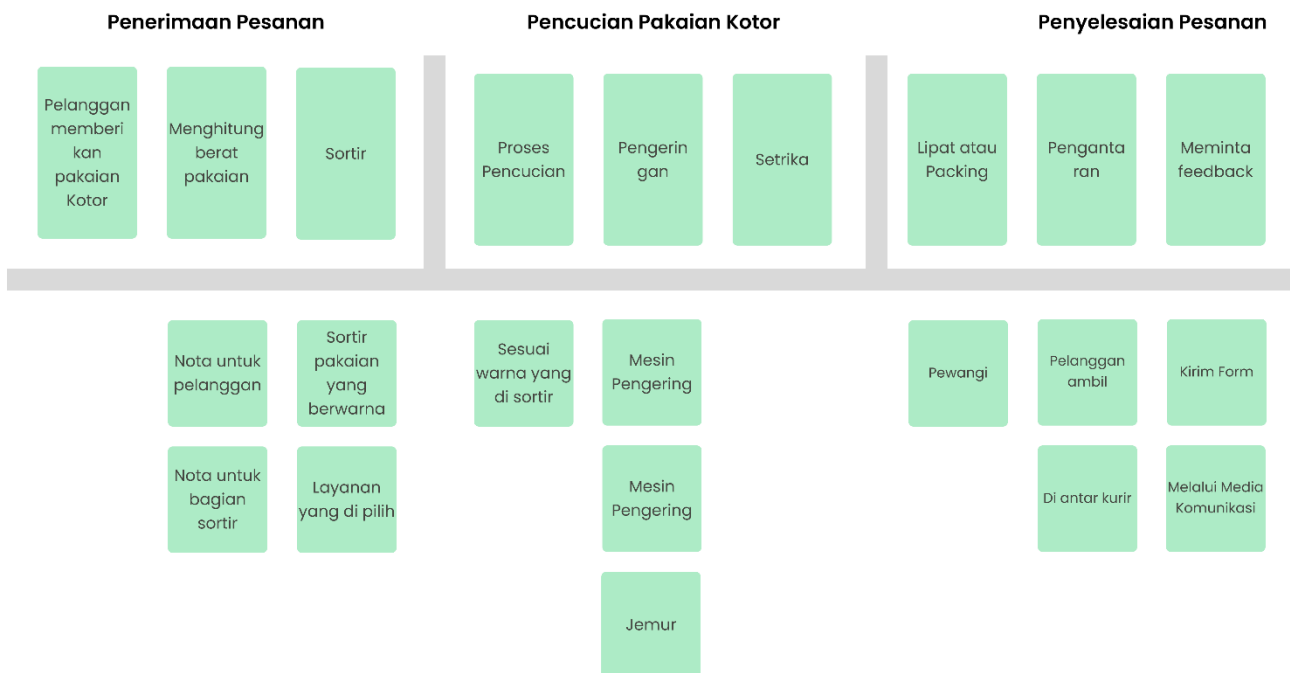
Penerimaan Pesanan

Pelanggan memberikan pakaian Kotor

Menghitung berat pakaian

Sortir

Nota untuk pelanggan

Sortir pakaian yang berwarna

Nota untuk bagian sortir

Layanan yang di pilih

Pencucian Pakaian Kotor

Proses Pencucian

Pengeringan

Setrika

Sesuai warna yang di sortir

Mesin Pengering

Mesin Pengering

Jemur

Penyelesaian Pesanan

Lipat atau Packing

Pengantaran

Meminta feedback

Pewangi

Pelanggan ambil

Kirim Form

Di antar kurir

Melalui Media Komunikasi